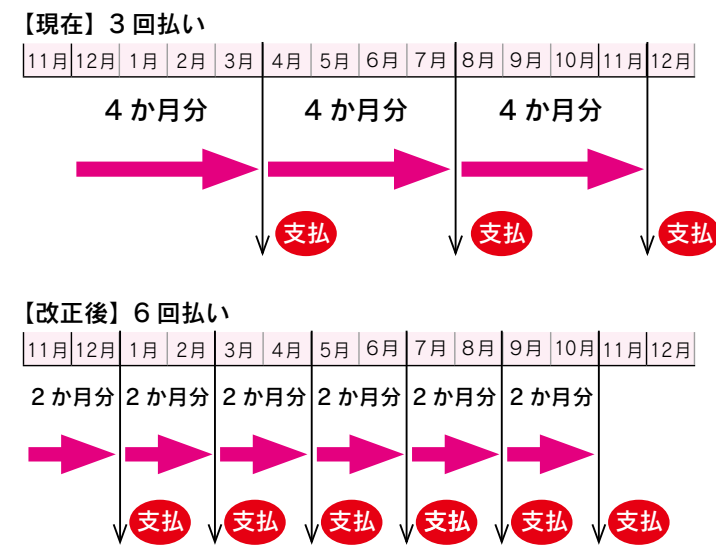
【現在】３回払い

| 11月 | 12月 | 1月 | 2月 | 3月 | 4月 | 5月 | 6月 | 7月 | 8月 | 9月 | 10月 | 11月 | 12月 |
|---|---|---|---|---|---|---|---|---|---|---|---|---|---|

４か月分　４か月分　４か月分

支払　支払　支払

【改正後】６回払い

| 11月 | 12月 | 1月 | 2月 | 3月 | 4月 | 5月 | 6月 | 7月 | 8月 | 9月 | 10月 | 11月 | 12月 |
|---|---|---|---|---|---|---|---|---|---|---|---|---|---|

２か月分　２か月分　２か月分　２か月分　２か月分　２か月分

支払　支払　支払　支払　支払　支払